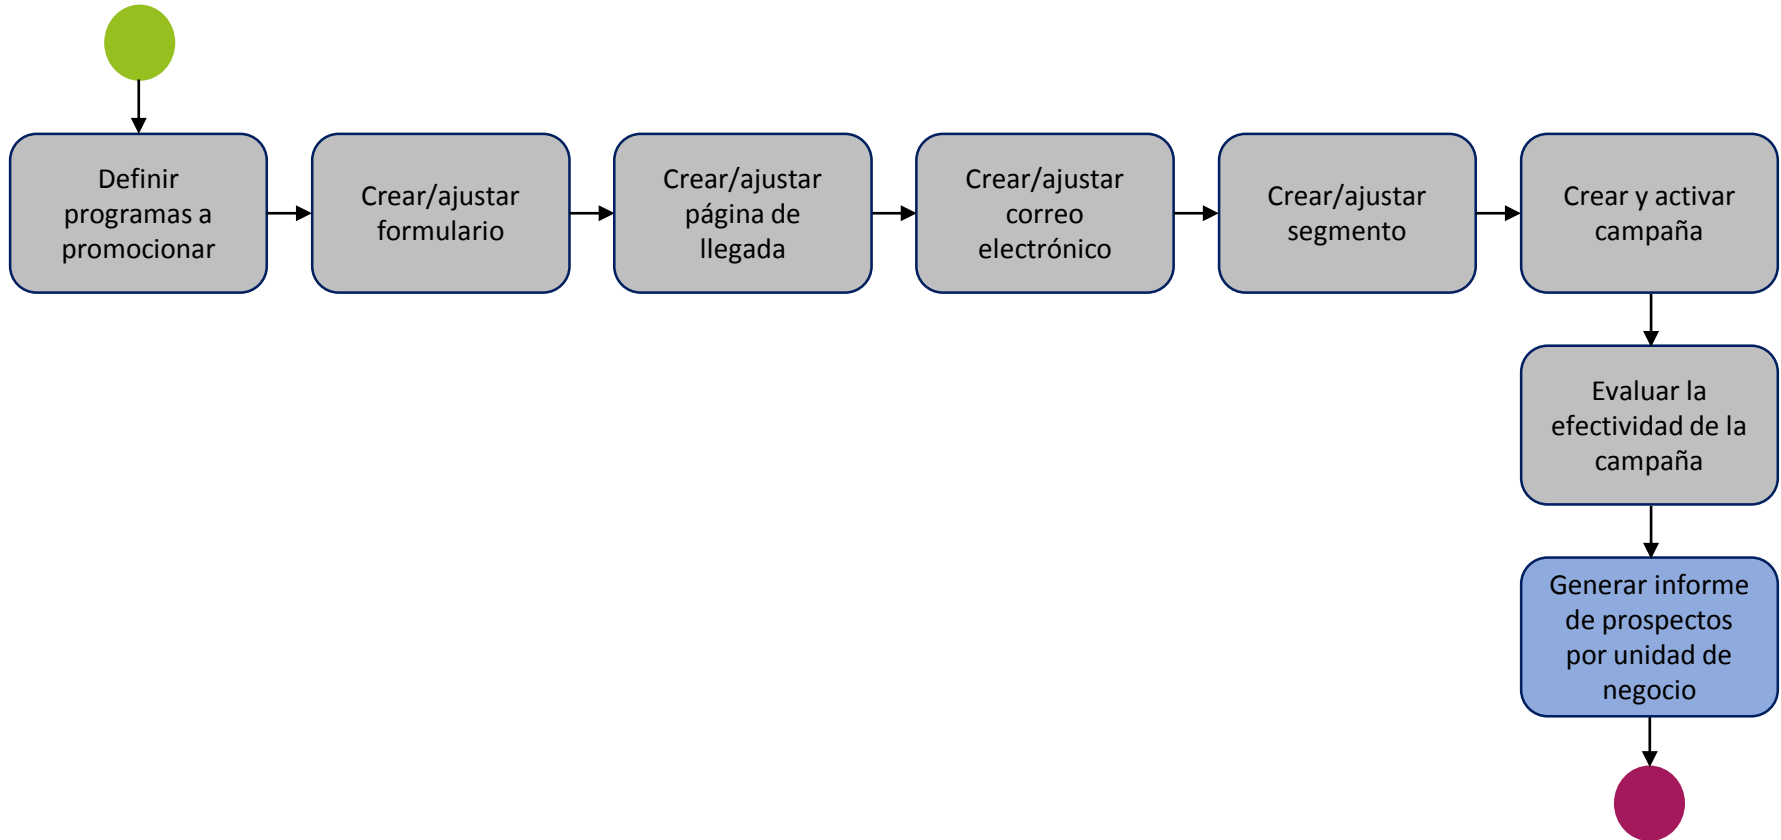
Definir programas a promocionar

Crear/ajustar formulario

Crear/ajustar página de llegada

Crear/ajustar correo electrónico

Crear/ajustar segmento

Crear y activar campaña

Evaluar la efectividad de la campaña

Generar informe de prospectos por unidad de negocio